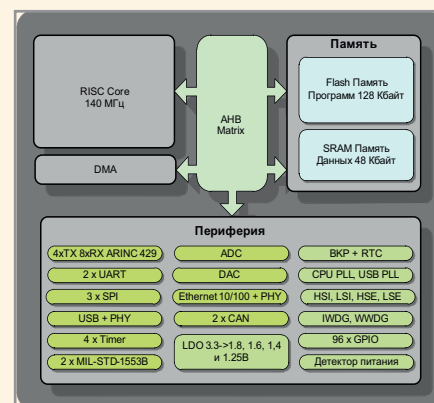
RISC Core
140 МГц

AHB
Matrix

Память

Flash Память
Программ 128 Кбайт

SRAM Память
Данных 48 Кбайт

DMA

Периферия

4xTX 8xRX ARINC 429

ADC

BKP + RTC

2 x UART

DAC

CPU PLL, USB PLL

3 x SPI

Ethernet 10/100 + PHY

HSI, LSI, HSE, LSE

USB + PHY

2 x CAN

IWDG, WWDG

4 x Timer

LDO 3.3->1.8, 1.6, 1.4 и 1.25В

96 x GPIO

2 x MIL-STD-1553B

Детектор питания